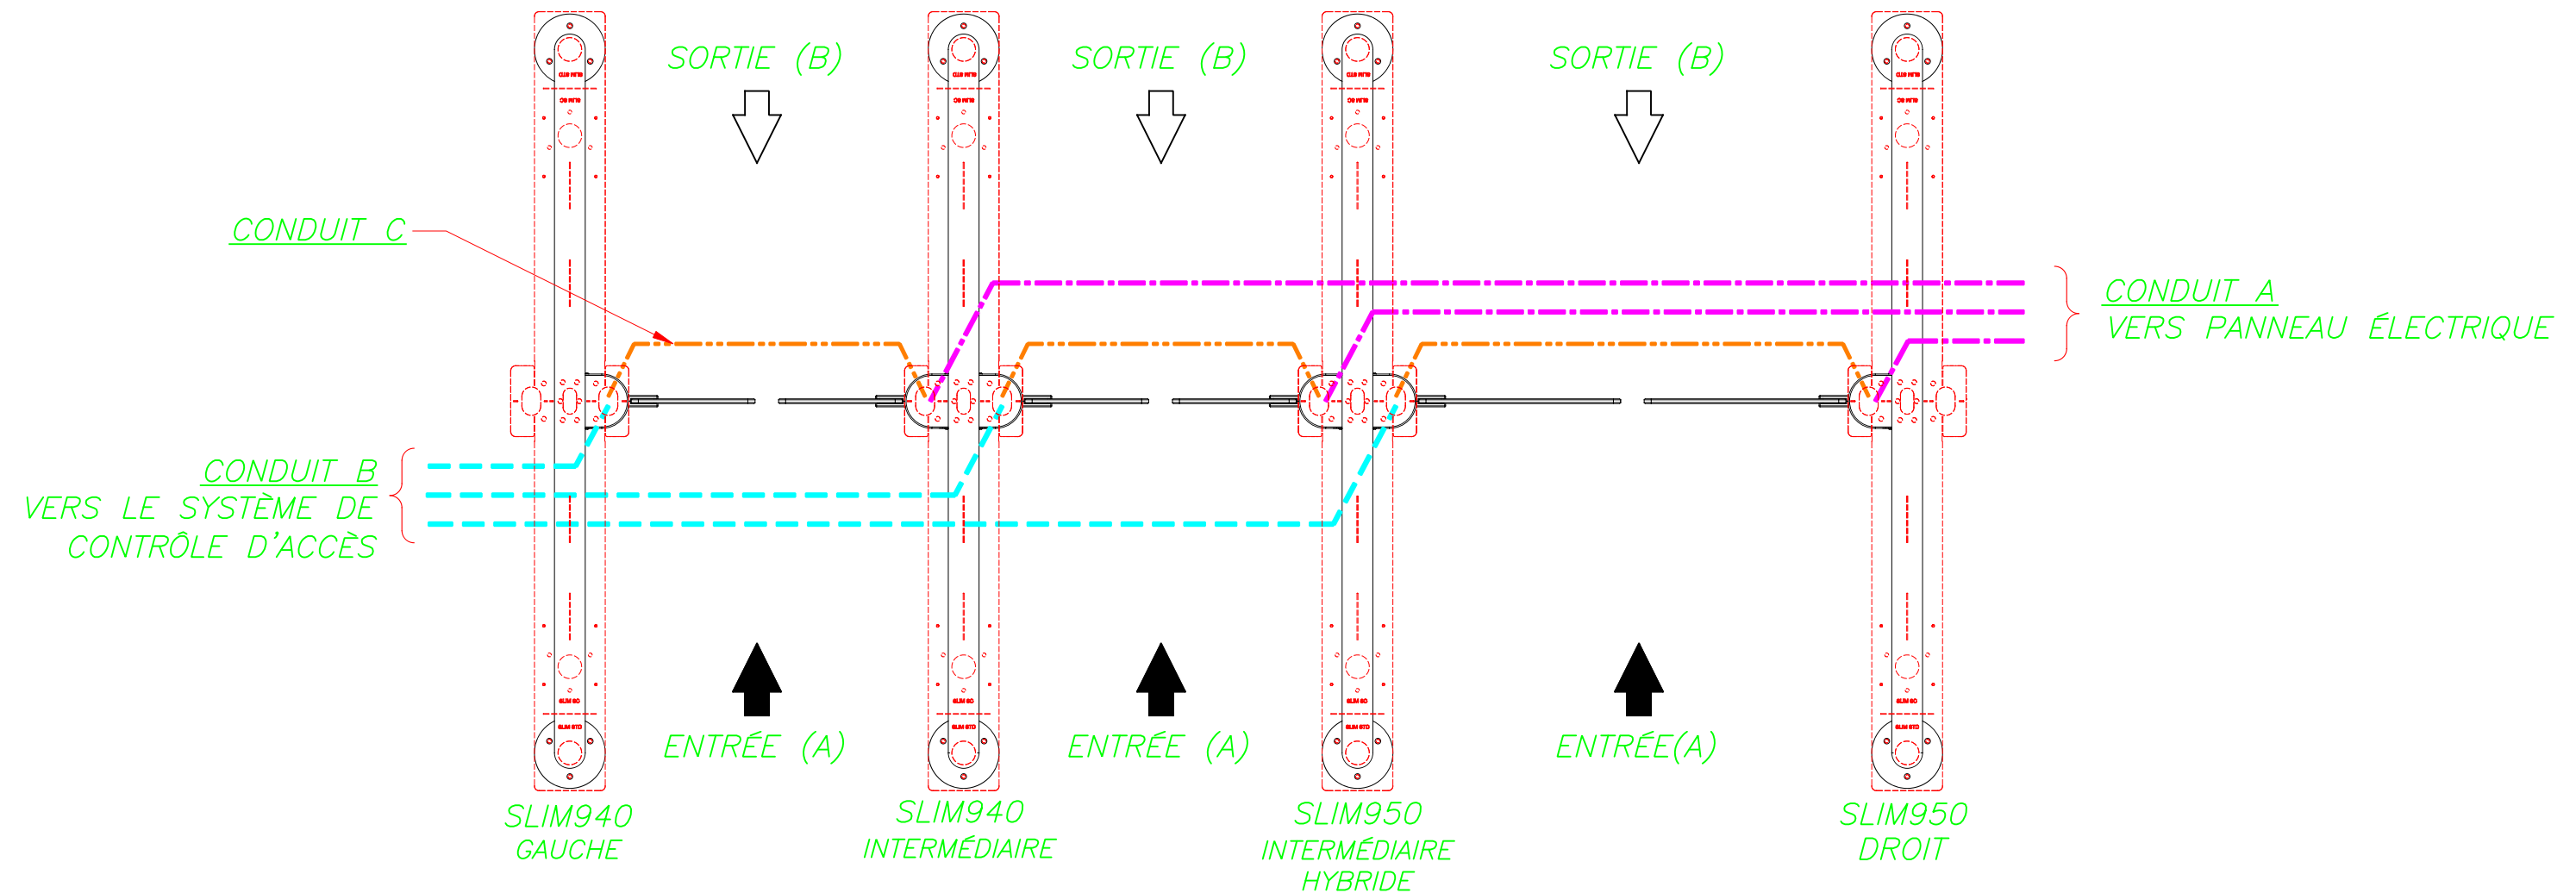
SORTIE (B)

SORTIE (B)

SORTIE (B)

CONDUIT C

CONDUIT A
VERS PANNEAU ÉLECTRIQUE

CONDUIT B
VERS LE SYSTÈME DE CONTRÔLE D'ACCÈS

ENTRÉE (A)

ENTRÉE (A)

ENTRÉE(A)

SLIM940
GAUCHE

SLIM940
INTERMÉDIAIRE

SLIM950
INTERMÉDIAIRE
HYBRIDE

SLIM950
DROIT